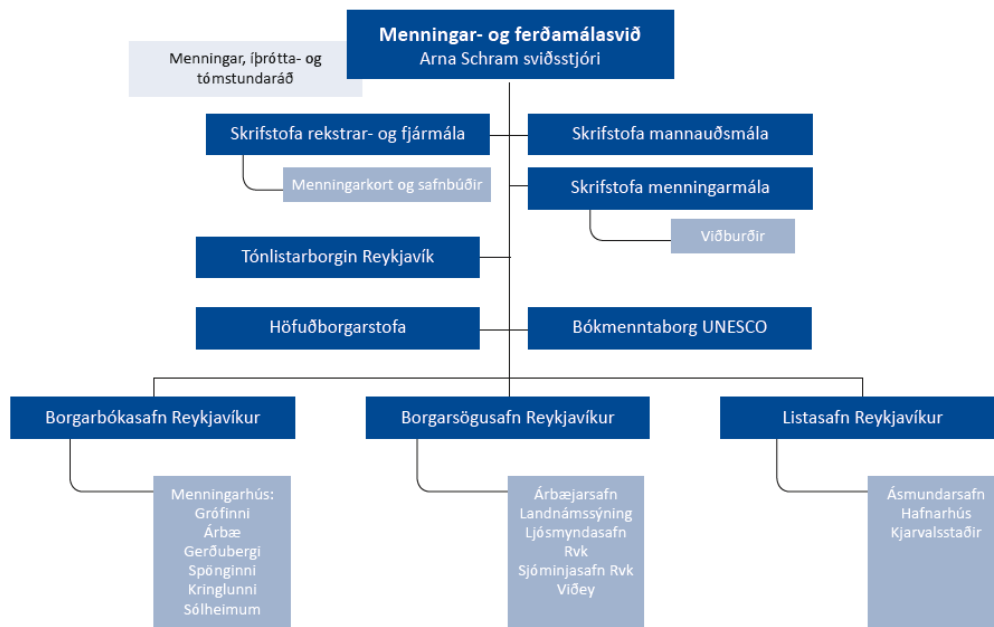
Menningar- og ferðamálasvið
Arna Schram sviðsstjóri

Menningar, íþrótta- og tómstundaráð

Skrifstofa rekstrar- og fjármála

Menningarkort og safnbúðir

Skrifstofa mannauðsmála

Skrifstofa menningarmála

Viðburðir

Tónlistarborgin Reykjavík

Höfuðborgarstofa

Bókmenntaborg UNESCO

Borgarbókasafn Reykjavíkur

Menningarhús:
Grófinni
Árbæ
Gerðubergi
Spönginni
Kringlunni
Sólheimum

Borgarsögusafn Reykjavíkur

Árbæjarsafn
Landnámssýning
Ljósmyndasafn Rvk
Sjóminjasafn Rvk
Viðey

Listasafn Reykjavíkur

Ásmundarsafn
Hafnarhús
Kjarvalsstaðir